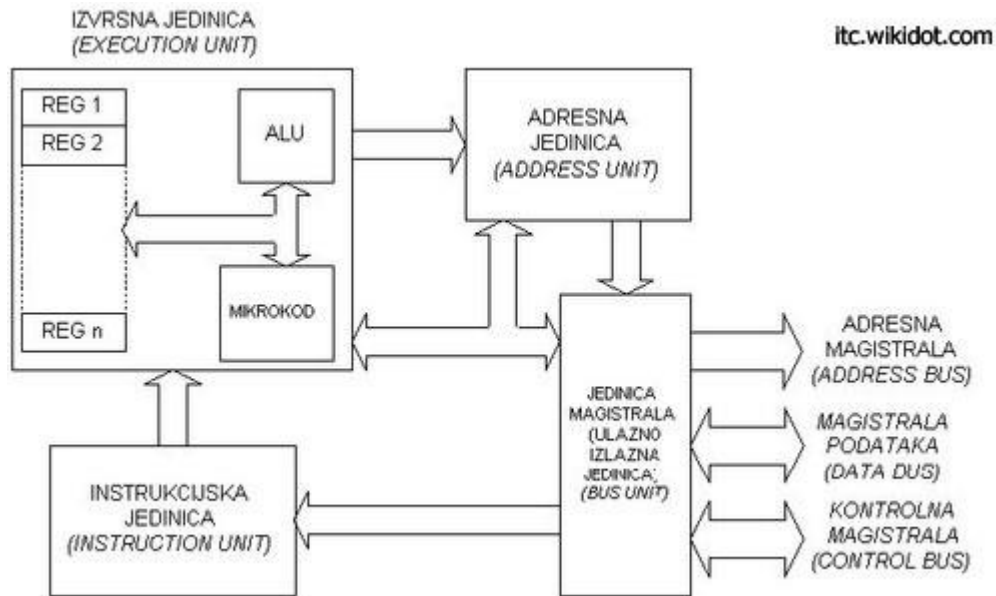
IZVRSNA JEDINICA
(EXECUTION UNIT)

itc.wikidot.com

REG 1
REG 2
REG n

ALU

MIKROKOD

ADRESNA JEDINICA
(ADDRESS UNIT)

JEDINICA MAGISTRALA (ULAZNO IZLAZNA JEDINICA;
(BUS UNIT)

ADRESNA MAGISTRALA
(ADDRESS BUS)

MAGISTRALA PODATAKA
(DATA DUS)

KONTROLNA MAGISTRALA
(CONTROL BUS)

INSTRUKCIJSKA JEDINICA
(INSTRUCTION UNIT)